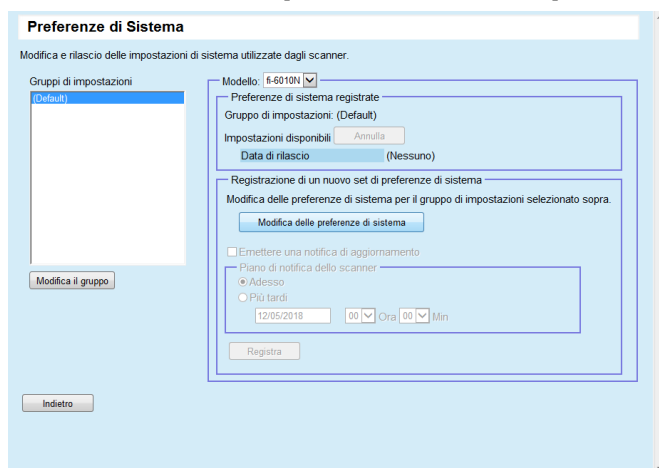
Preferenze di Sistema

Modifica e rilascio delle impostazioni di sistema utilizzate dagli scanner.

Gruppi di impostazioni

(Default)

Modifica il gruppo

Modello: fi-6010N

Preferenze di sistema registrate

Gruppo di impostazioni: (Default)

Impostazioni disponibili Annulla

Data di rilascio (Nessuno)

Registrazione di un nuovo set di preferenze di sistema

Modifica delle preferenze di sistema per il gruppo di impostazioni selezionato sopra.

Modifica delle preferenze di sistema

Emettere una notifica di aggiornamento

Piano di notifica dello scanner

Adesso

Più tardi

12/05/2018 00 Ora 00 Min

Registra

Indietro